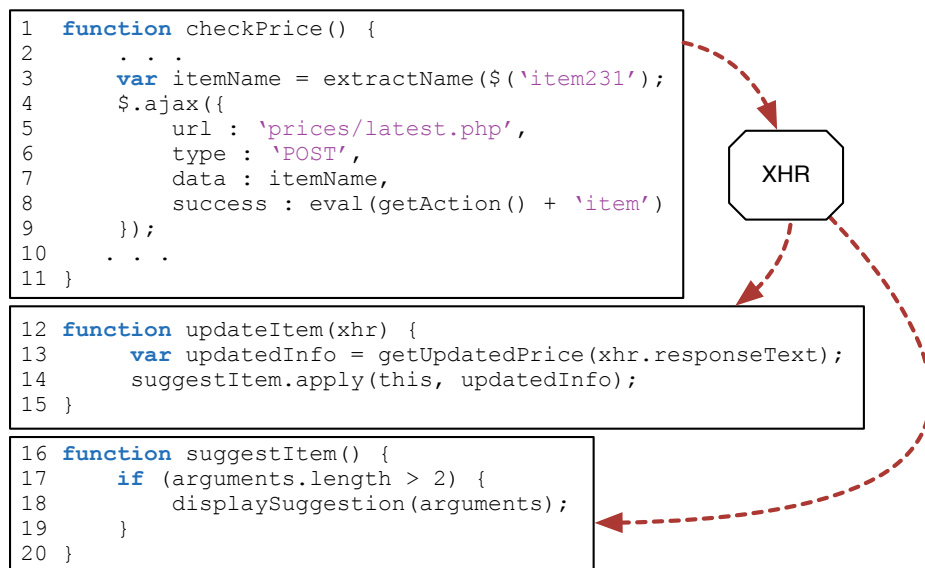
1  function checkPrice() {
2      . . .
3      var itemName = extractName($('item231');
4      $.ajax({
5          url : 'prices/latest.php',
6          type : 'POST',
7          data : itemName,
8          success : eval(getAction() + 'item')
9      });
10     . . .
11 }

XHR

12 function updateItem(xhr) {
13      var updatedInfo = getUpdatedPrice(xhr.responseText);
14      suggestItem.apply(this, updatedInfo);
15 }

16 function suggestItem() {
17     if (arguments.length > 2) {
18         displaySuggestion(arguments);
19     }
20 }